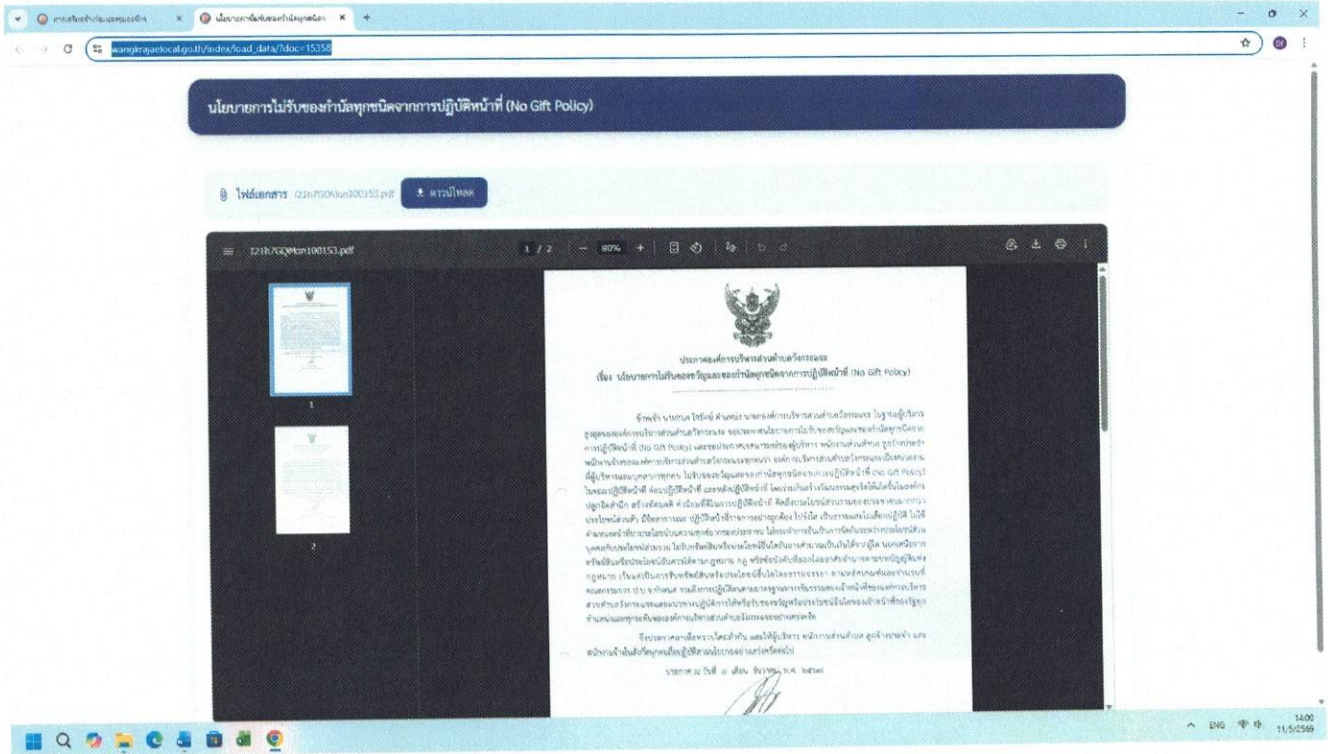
wangkrajaelocal.go.th/index/load_data/?doc=15358

นโยบายการไม่รับของกำนัลทุกชนิดจากการปฏิบัติหน้าที่ (No Gift Policy)

ไฟล์เอกสาร

ดาวน์โหลด

1 / 2

80%

1

2

ประกาศองค์การบริหารส่วนตำบลวังกระแจะ

เรื่อง นโยบายการไม่รับของขวัญและของกำนัลทุกชนิดจากการปฏิบัติหน้าที่ (No Gift Policy)

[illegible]

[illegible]

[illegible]

ENG

14:00

11/5/2569